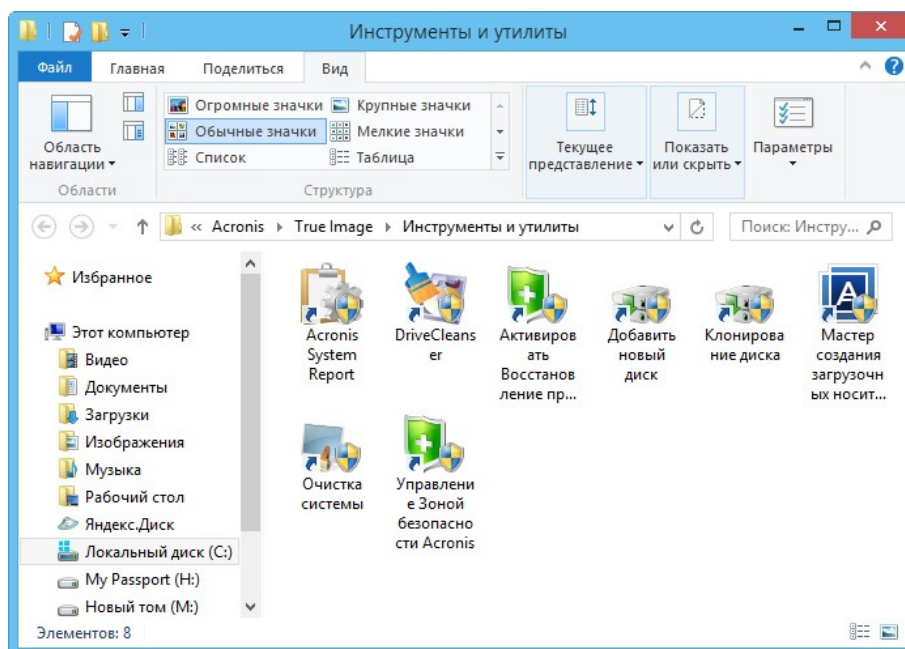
Инструменты и утилиты

Файл Главная Поделиться Вид

Область навигации ▾
Области

Огромные значки Крупные значки
Обычные значки Мелкие значки
Список Таблица
Структура

Текущее представление ▾
Показать или скрыть ▾
Параметры

« Acronis ▸ True Image ▸ Инструменты и утилиты

Поиск: Инстру...

Избранное

Этот компьютер
Видео
Документы
Загрузки
Изображения
Музыка
Рабочий стол
Яндекс.Диск
Локальный диск (C:)
My Passport (H:)
Новый том (M:)

Acronis System Report
DriveCleanser
Активировать Восстановление пр...
Добавить новый диск
Клонирование диска
Мастер создания загрузочных носит...
Очистка системы
Управление Зоной безопасности Acronis

Элементов: 8